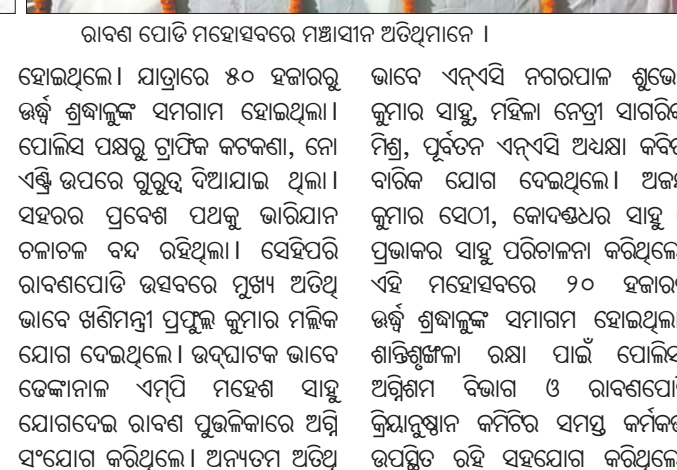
ରାବଣ ପୋଡି ମହୋତ୍ସବରେ ମଞ୍ଚାସୀନ ଅତିଥିମାନେ ।

ହୋଇଥିଲେ । ଯାତ୍ରାରେ ୫୦ ହଜାରରୁ ଊର୍ଦ୍ଧ୍ୱ ଶ୍ରଦ୍ଧାଳୁଙ୍କ ସମାଗମ ହୋଇଥିଲା । ପୋଲିସ ପକ୍ଷରୁ ଟ୍ରାଫିକ କଟକଣା, ନୋ ଏଣ୍ଟ୍ରି ଉପରେ ଗୁରୁତ୍ୱ ଦିଆଯାଇ ଥିଲା । ସହରର ପ୍ରବେଶ ପଥକୁ ଭାରିଯାନ ଚଳାଚଳ ବନ୍ଦ ରହିଥିଲା । ସେହିପରି ରାବଣପୋଡି ଉତ୍ସବରେ ମୁଖ୍ୟ ଅତିଥି ଭାବେ ଖଣିମନ୍ତ୍ରୀ ପ୍ରଫୁଲ୍ଲ କୁମାର ମଲ୍ଲିକ ଯୋଗ ଦେଇଥିଲେ । ଉଦ୍‌ଘାଟକ ଭାବେ ଢେଙ୍କାନାଳ ଏମ୍‌ପି ମହେଶ ସାହୁ ଯୋଗଦେଇ ରାବଣ ପୁତ୍ତଳିକାରେ ଅଗ୍ନି ସଂଯୋଗ କରିଥିଲେ । ଅନ୍ୟତମ ଅତିଥି

ଭାବେ ଏନ୍‌ଏସି ନଗରପାଳ ଶୁଭେ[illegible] କୁମାର ସାହୁ, ମହିଳା ନେତ୍ରୀ ସାଗରିକ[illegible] ମିଶ୍ର, ପୂର୍ବତନ ଏନ୍‌ଏସି ଅଧ୍ୟକ୍ଷ କବିତ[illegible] ବାରିକ ଯୋଗ ଦେଇଥିଲେ । ଅଜ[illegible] କୁମାର ସେଠୀ, କୋଦଣ୍ଡଧର ସାହୁ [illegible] ପ୍ରଭାକର ସାହୁ ପରିଚାଳନା କରିଥିଲେ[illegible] ଏହି ମହୋତ୍ସବରେ ୨୦ ହଜାର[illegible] ଊର୍ଦ୍ଧ୍ୱ ଶ୍ରଦ୍ଧାଳୁଙ୍କ ସମାଗମ ହୋଇଥିଲ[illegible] ଶାନ୍ତିଶୃଙ୍ଖଳା ରକ୍ଷା ପାଇଁ ପୋଲିସ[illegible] ଅଗ୍ନିଶମ ବିଭାଗ ଓ ରାବଣପୋ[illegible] କ୍ରିୟାନୁଷ୍ଠାନ କମିଟିର ସମସ୍ତ କର୍ମକ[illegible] ଉପସ୍ଥିତ ରହି ସହଯୋଗ କରିଥିଲେ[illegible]